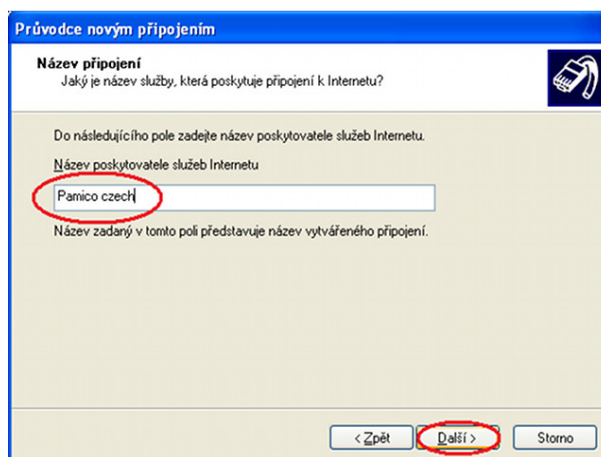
Průvodce novým připojením

Název připojení
Jaký je název služby, která poskytuje připojení k Internetu?

Do následujícího pole zadejte název poskytovatele služeb Internetu.

Název poskytovatele služeb Internetu

Pamico czech

Název zadaný v tomto poli představuje název vytvářeného připojení.

< Zpět

Další >

Storno